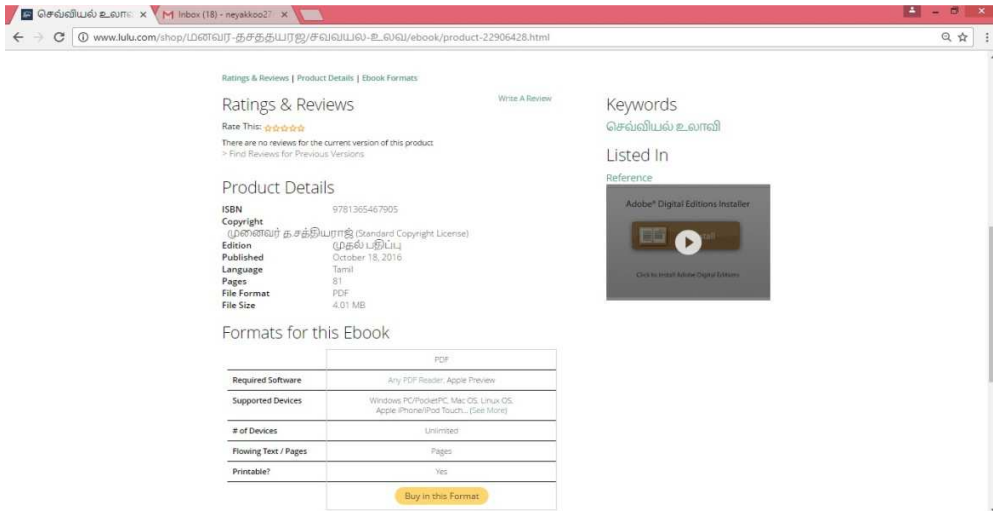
செவ்வியல் உலா ×
Inbox (18) - neyakkoo27 ×
www.lulu.com/shop/முனைவர்-தசத்தியராஜ/செவ்வியல்-உலவ/ebook/product-22906428.html

Ratings & Reviews | Product Details | Ebook Formats

Ratings & Reviews

Write A Review

Rate This: ☆☆☆☆☆

There are no reviews for the current version of this product
> Find Reviews for Previous Versions

Product Details

| | |
|---|---|
| ISBN | 9781365467905 |
| Copyright | முனைவர் த.சத்தியராஜ் (Standard Copyright License) |
| Edition | முதல் பதிப்பு |
| Published | October 18, 2016 |
| Language | Tamil |
| Pages | 81 |
| File Format | PDF |
| File Size | 4.01 MB |

Formats for this Ebook

| | PDF |
|---|---|
| Required Software | Any PDF Reader, Apple Preview |
| Supported Devices | Windows PC/PocketPC, Mac OS, Linux OS, Apple iPhone/iPod Touch... (See More) |
| # of Devices | Unlimited |
| Flowing Text / Pages | Pages |
| Printable? | Yes |

Buy in this Format

Keywords

செவ்வியல் உலாவி

Listed In

Reference

Adobe® Digital Editions Installer

Install

Click to Install Adobe Digital Editions